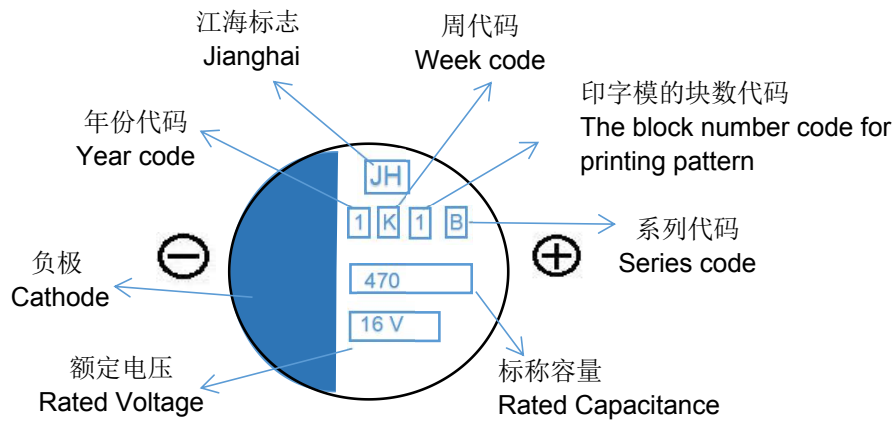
江海标志
Jianghai

周代码
Week code

印字模的块数代码
The block number code for printing pattern

年份代码
Year code

JH

1 K 1 B

系列代码
Series code

负极
Cathode

470

16 V

额定电压
Rated Voltage

标称容量
Rated Capacitance